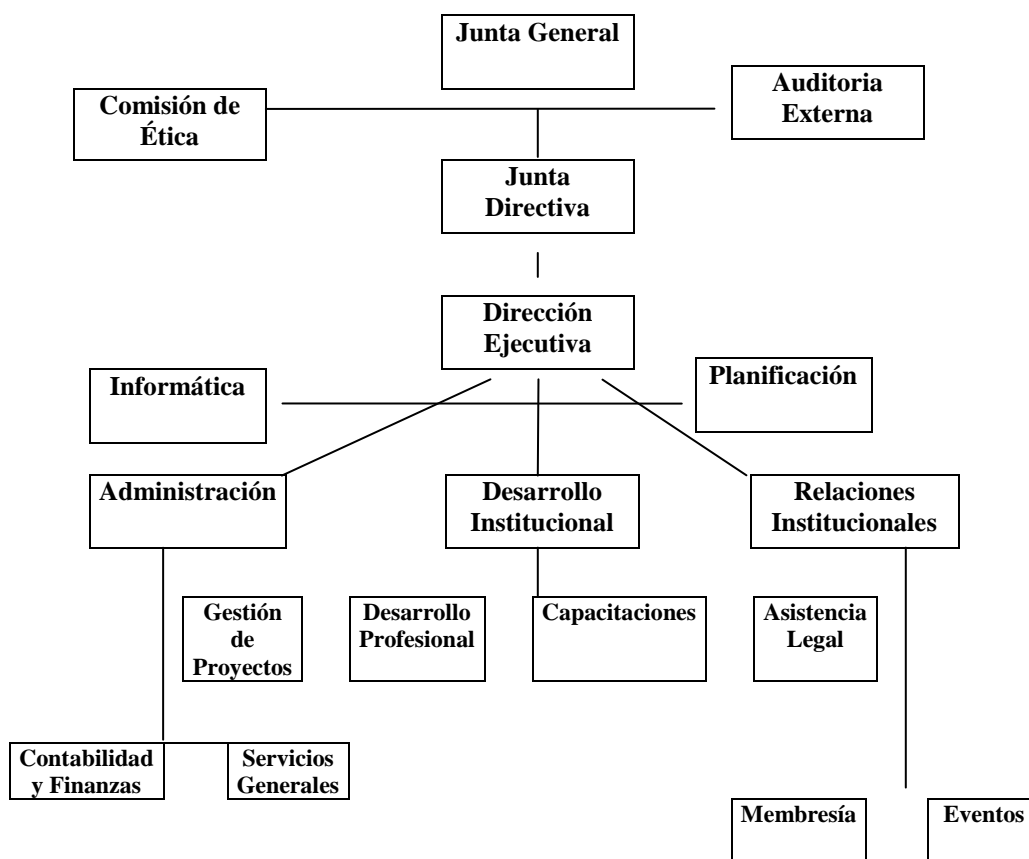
Junta General

Comisión de Ética

Auditoria Externa

Junta Directiva

Dirección Ejecutiva

Informática

Planificación

Administración

Desarrollo Institucional

Relaciones Institucionales

Gestión de Proyectos

Desarrollo Profesional

Capacitaciones

Asistencia Legal

Contabilidad y Finanzas

Servicios Generales

Membresía

Eventos